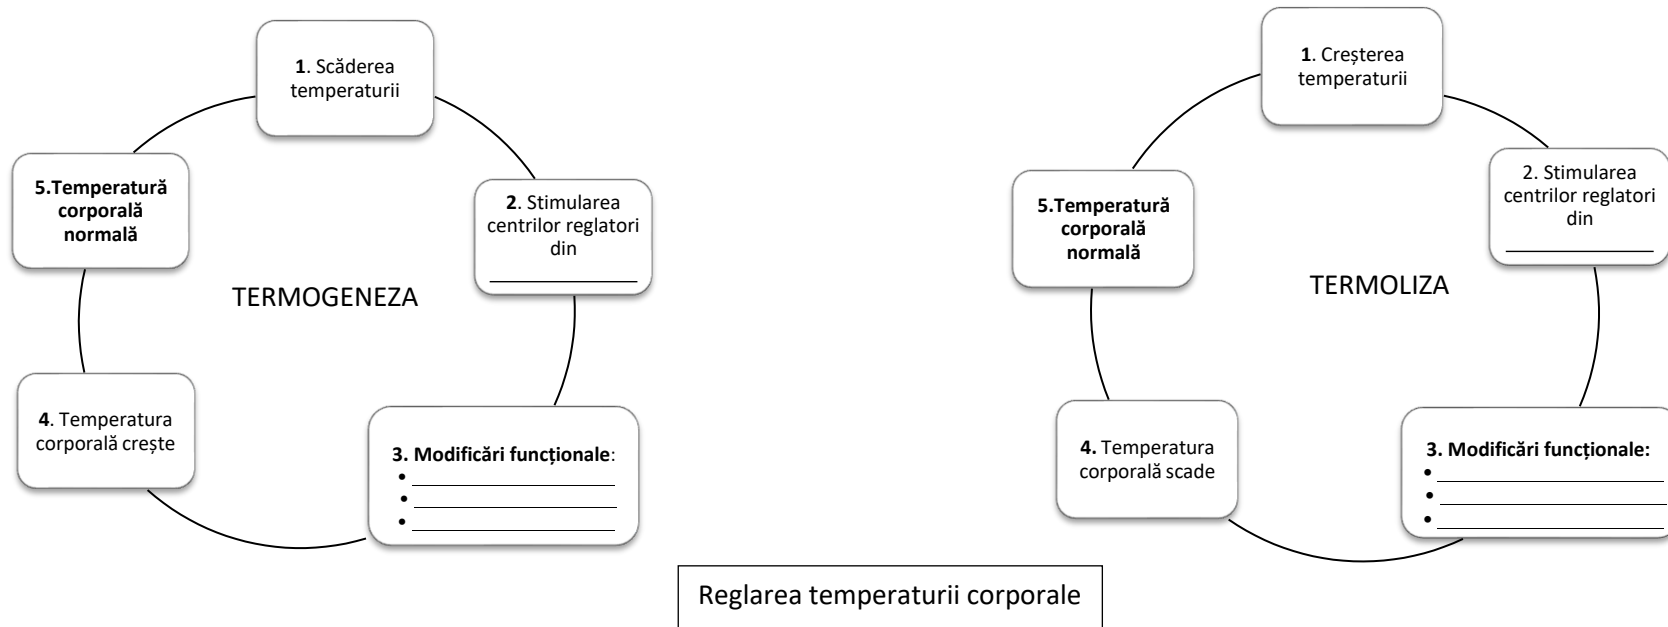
TERMOGENEZA

1. Scăderea temperaturii

2. Stimularea centrilor reglatori din ______________

3. Modificări funcționale:
• ______________
• ______________
• ______________

4. Temperatura corporală crește

5.Temperatură corporală normală

TERMOLIZA

1. Creșterea temperaturii

2. Stimularea centrilor reglatori din ______________

3. Modificări funcționale:
• ______________
• ______________
• ______________

4. Temperatura corporală scade

5.Temperatură corporală normală

Reglarea temperaturii corporale